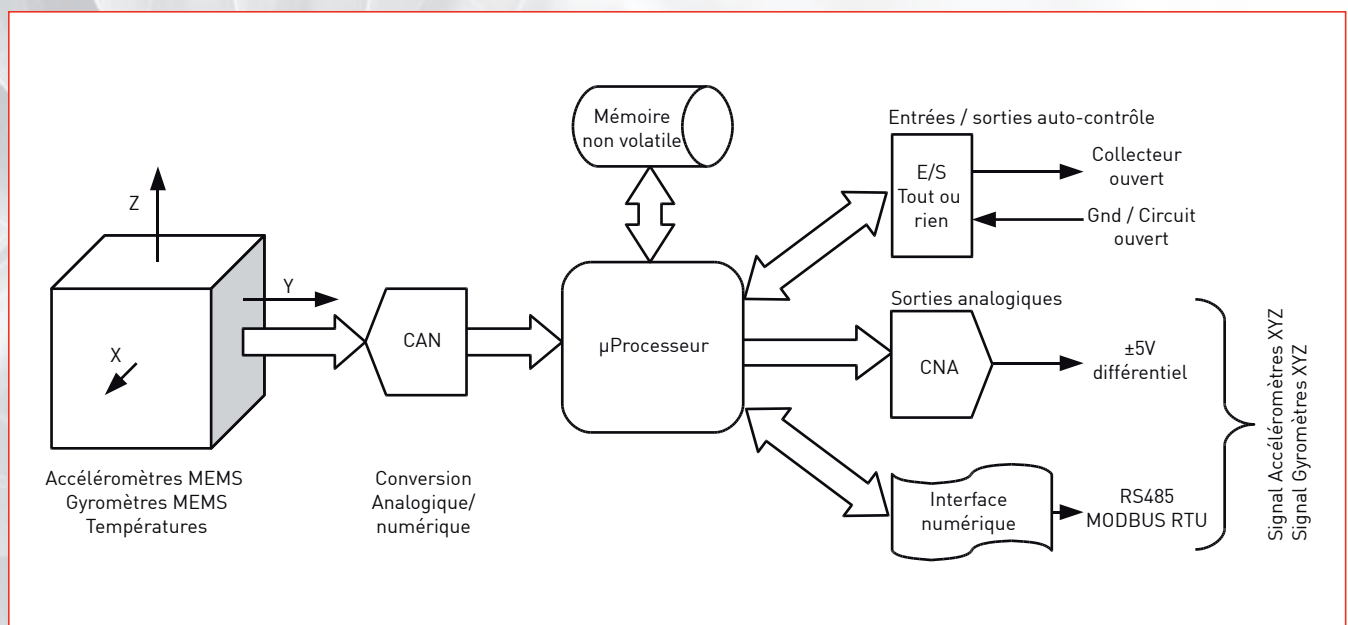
Mémoire non volatile

Entrées / sorties auto-contrôle

E/S Tout ou rien

Collecteur ouvert

Gnd / Circuit ouvert

Z

Y

X

CAN

µProcesseur

Sorties analogiques

CNA

±5V différentiel

Interface numérique

RS485 MODBUS RTU

Signal Accéléromètres XYZ
Signal Gyromètres XYZ

Accéléromètres MEMS
Gyromètres MEMS
Températures

Conversion Analogique/ numérique